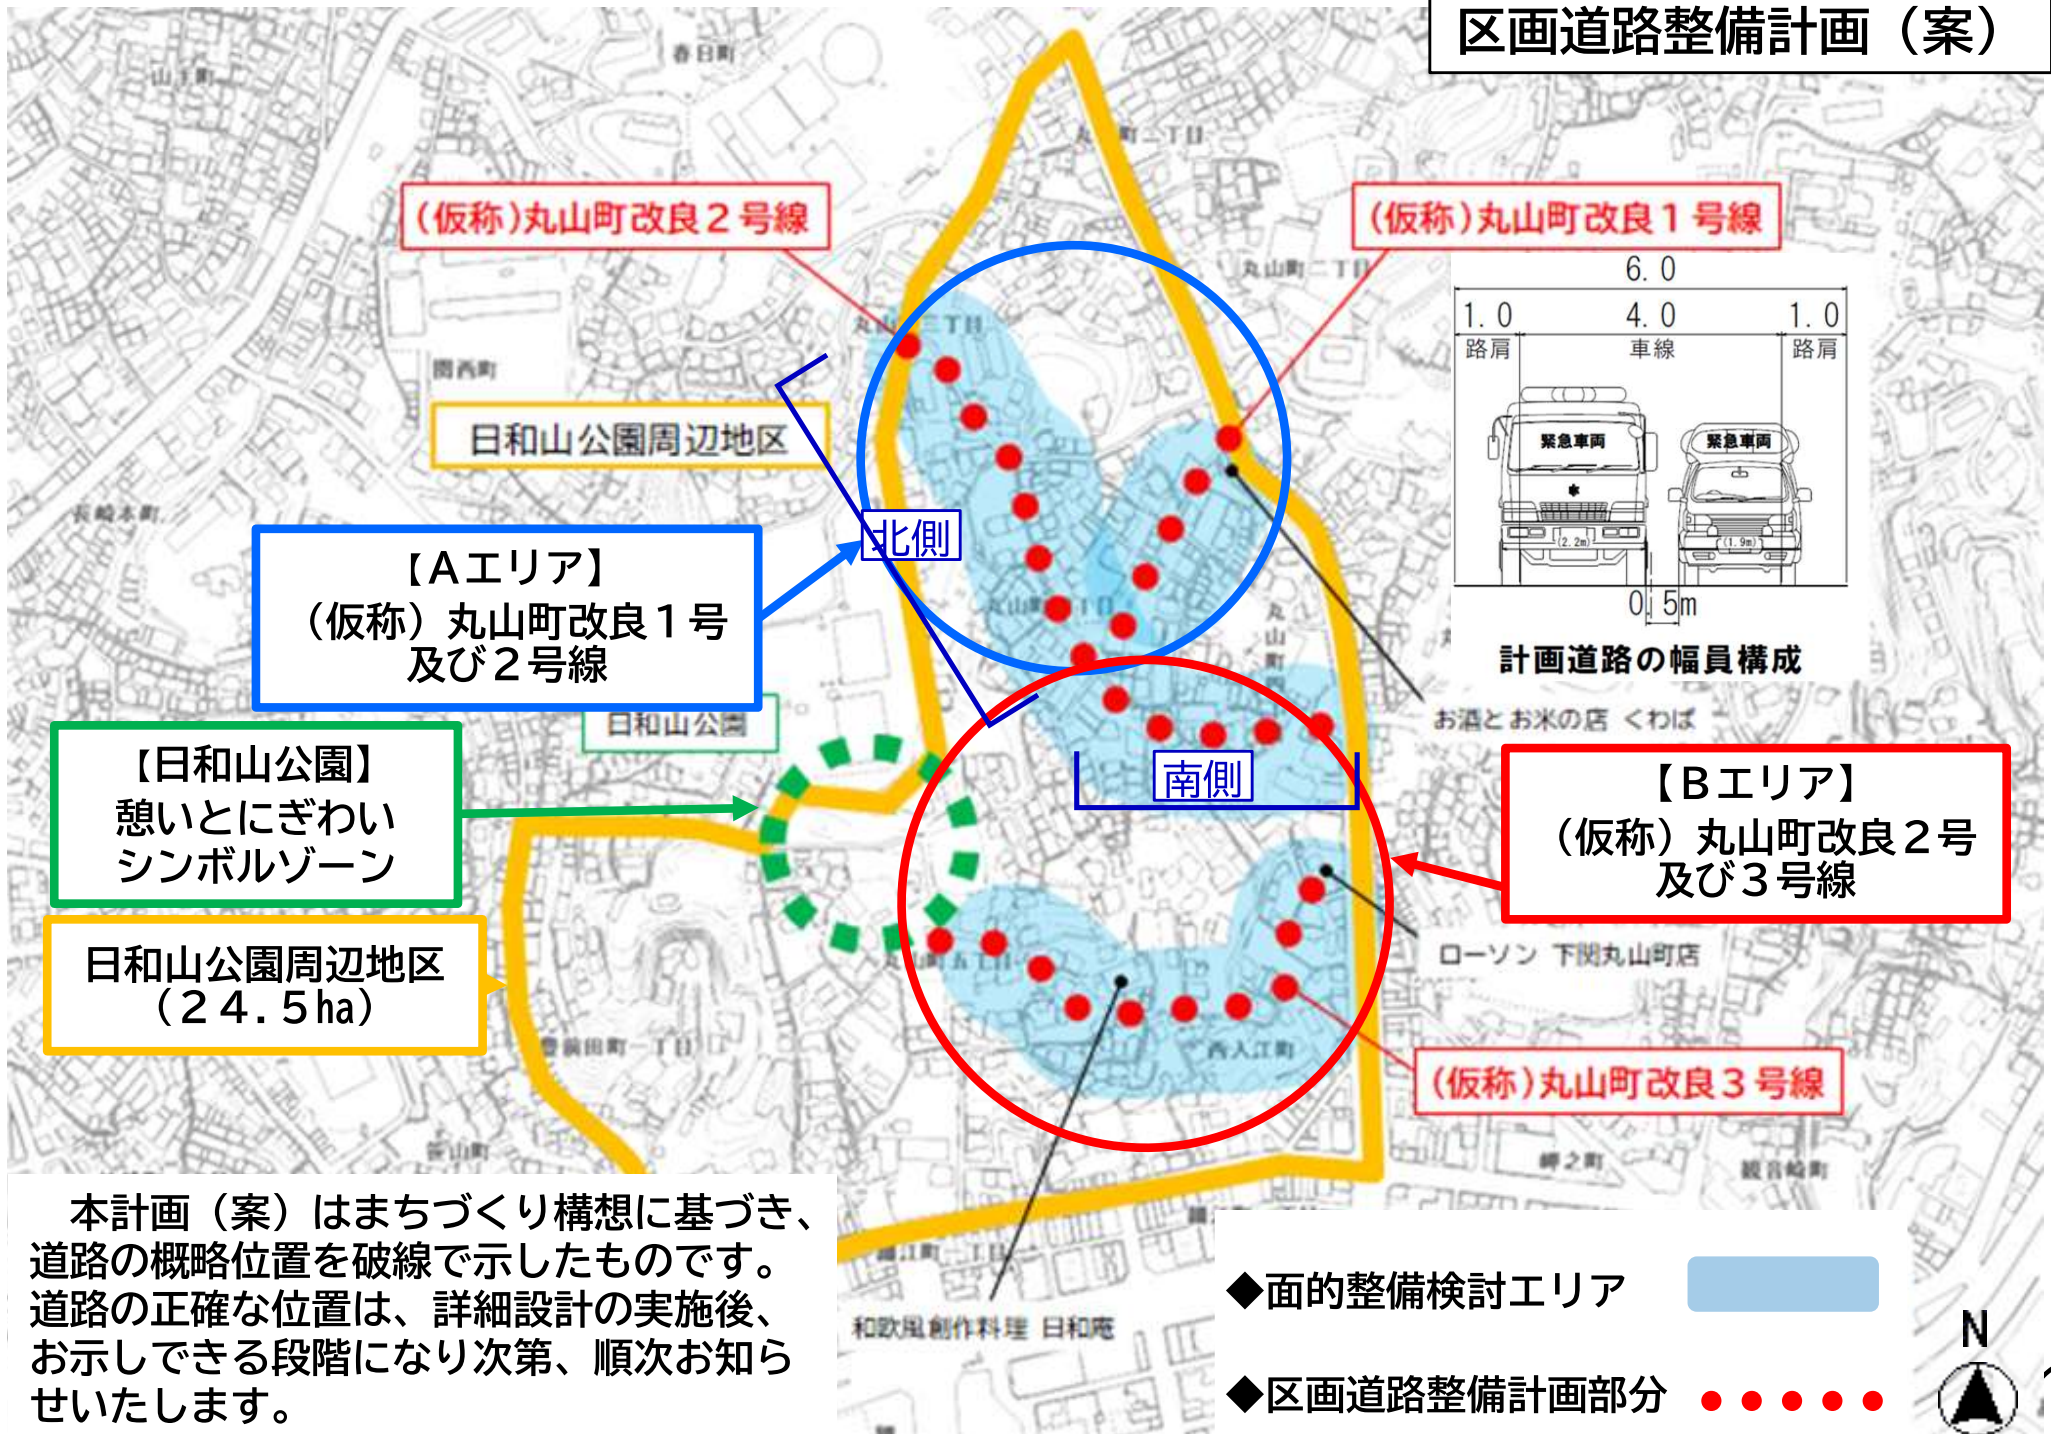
区画道路整備計画（案）

(仮称)丸山町改良２号線

(仮称)丸山町改良１号線

6. 0
1. 0 路肩
4. 0 車線
1. 0 路肩
緊急車両
緊急車両
(2.2m)
(1.9m)
0. 5m
計画道路の幅員構成

日和山公園周辺地区

【Aエリア】
（仮称）丸山町改良１号及び２号線

北側

南側

日和山公園

【日和山公園】
憩いとにぎわいシンボルゾーン

日和山公園周辺地区（２４．５ha）

お酒とお米の店 くわば

【Bエリア】
（仮称）丸山町改良２号及び３号線

ローソン 下関丸山町店

(仮称)丸山町改良３号線

本計画（案）はまちづくり構想に基づき、道路の概略位置を破線で示したものです。道路の正確な位置は、詳細設計の実施後、お示しできる段階になり次第、順次お知らせいたします。

和欧風創作料理 日和庵

◆面的整備検討エリア

◆区画道路整備計画部分

N